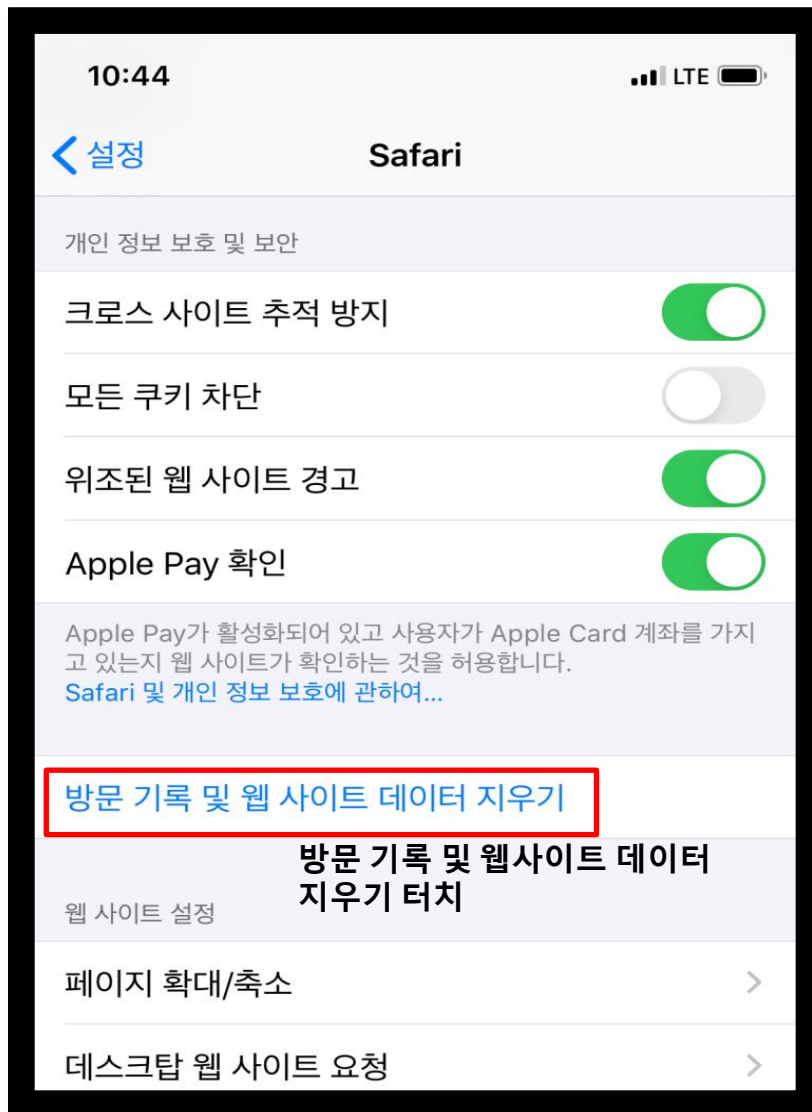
10:44
LTE

설정
Safari

개인 정보 보호 및 보안

크로스 사이트 추적 방지

모든 쿠키 차단

위조된 웹 사이트 경고

Apple Pay 확인

Apple Pay가 활성화되어 있고 사용자가 Apple Card 계좌를 가지고 있는지 웹 사이트가 확인하는 것을 허용합니다.
Safari 및 개인 정보 보호에 관하여...

방문 기록 및 웹 사이트 데이터 지우기

방문 기록 및 웹사이트 데이터 지우기 터치

웹 사이트 설정

페이지 확대/축소

데스크탑 웹 사이트 요청